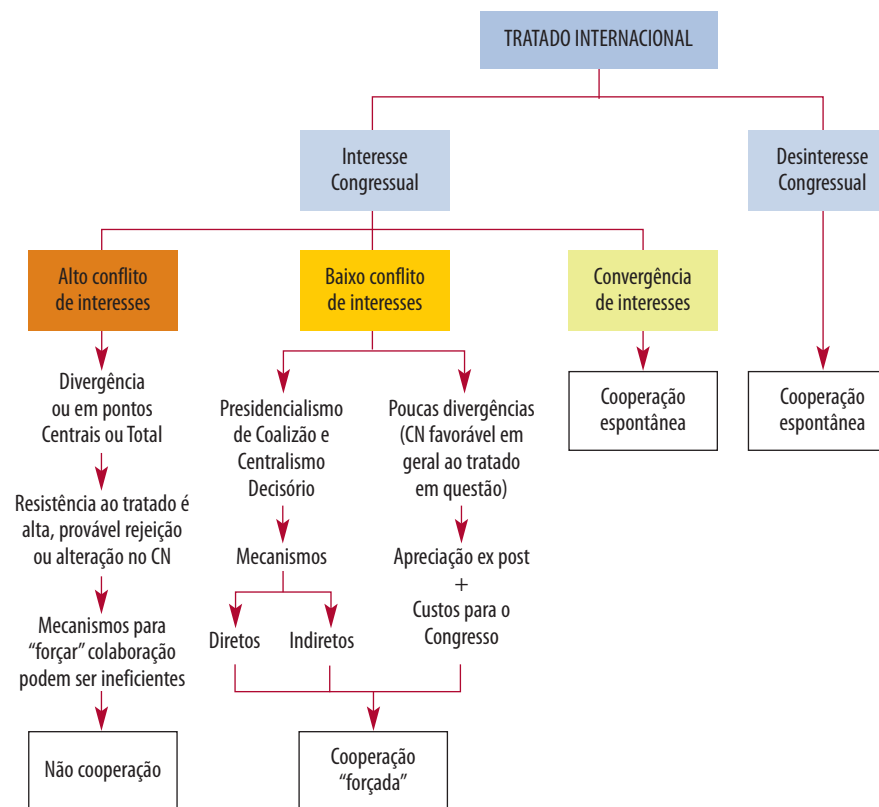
TRATADO INTERNACIONAL

Interesse Congressual

Desinteresse Congressual

Alto conflito de interesses

Divergência ou em pontos Centrais ou Total

Resistência ao tratado é alta, provável rejeição ou alteração no CN

Mecanismos para "forçar" colaboração podem ser ineficientes

Não cooperação

Baixo conflito de interesses

Presidencialismo de Coalizão e Centralismo Decisório

Mecanismos

Diretos

Indiretos

Poucas divergências (CN favorável em geral ao tratado em questão)

Apreciação ex post
+
Custos para o Congresso

Cooperação "forçada"

Convergência de interesses

Cooperação espontânea

Cooperação espontânea